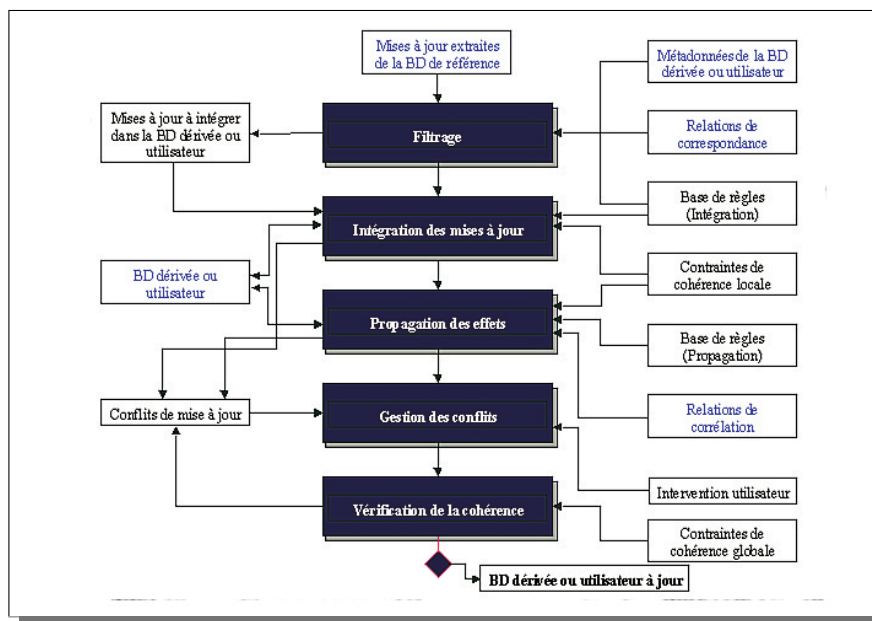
Mises à jour extraites de la BD de référence

Métadonnées de la BD dérivée ou utilisateur

Mises à jour à intégrer dans la BD dérivée ou utilisateur

Filtrage

Relations de correspondance

Base de règles (Intégration)

Intégration des mises à jour

BD dérivée ou utilisateur

Contraintes de cohérence locale

Propagation des effets

Base de règles (Propagation)

Conflits de mise à jour

Gestion des conflits

Relations de corrélation

Intervention utilisateur

Vérification de la cohérence

Contraintes de cohérence globale

BD dérivée ou utilisateur à jour